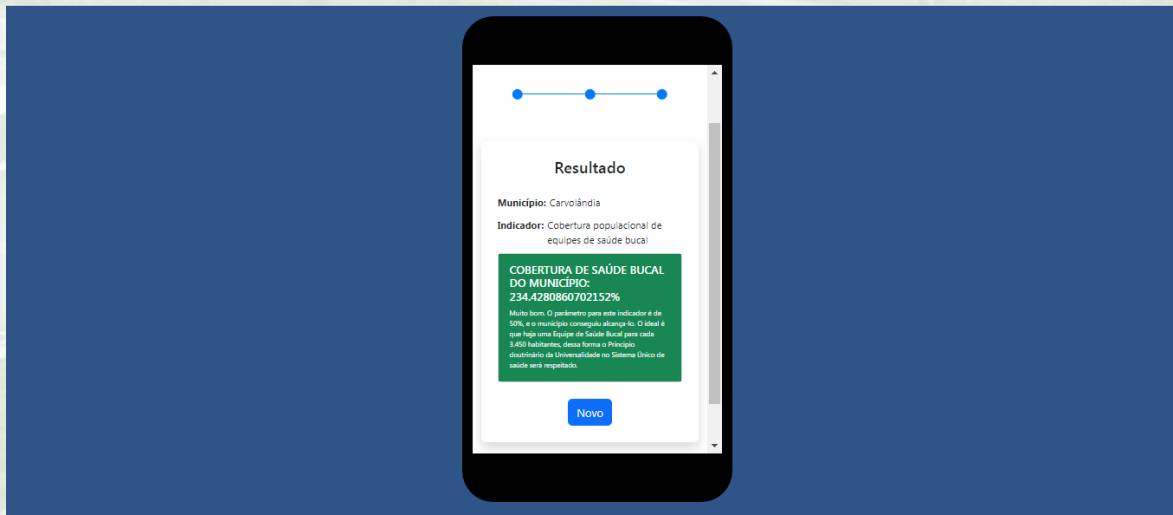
Resultado

**Município:** Carvolândia

**Indicador:** Cobertura populacional de equipes de saúde bucal

COBERTURA DE SAÚDE BUCAL DO MUNICÍPIO: 234.4280860702152%

Muito bom. O parâmetro para este indicador é de 50%, e o município conseguiu alcança-lo. O ideal é que haja uma Equipe de Saúde Bucal para cada 3.450 habitantes, dessa forma o Princípio doutrinário da Universalidade no Sistema Único de saúde será respeitado.

Novo